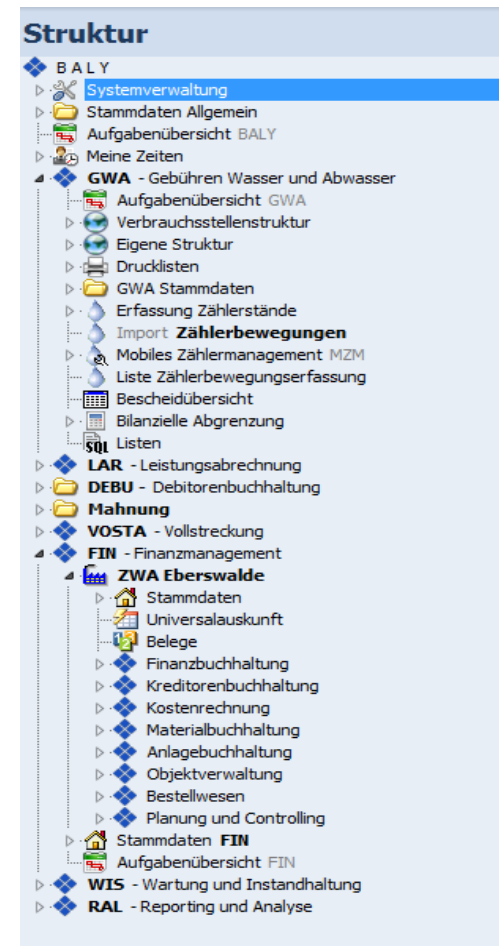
Struktur

BALY
Systemverwaltung
Stammdaten Allgemein
Aufgabenübersicht BALY
Meine Zeiten
GWA - Gebühren Wasser und Abwasser
Aufgabenübersicht GWA
Verbrauchsstellenstruktur
Eigene Struktur
Drucklisten
GWA Stammdaten
Erfassung Zählerstände
Import Zählerbewegungen
Mobiles Zählermanagement MZM
Liste Zählerbewegungserfassung
Bescheidübersicht
Bilanzielle Abgrenzung
SQL Listen
LAR - Leistungsabrechnung
DEBU - Debitorenbuchhaltung
Mahnung
VOSTA - Vollstreckung
FIN - Finanzmanagement
ZWA Eberswalde
Stammdaten
Universalauskunft
Belege
Finanzbuchhaltung
Kreditorenbuchhaltung
Kostenrechnung
Materialbuchhaltung
Anlagebuchhaltung
Objektverwaltung
Bestellwesen
Planung und Controlling
Stammdaten FIN
Aufgabenübersicht FIN
WIS - Wartung und Instandhaltung
RAL - Reporting und Analyse